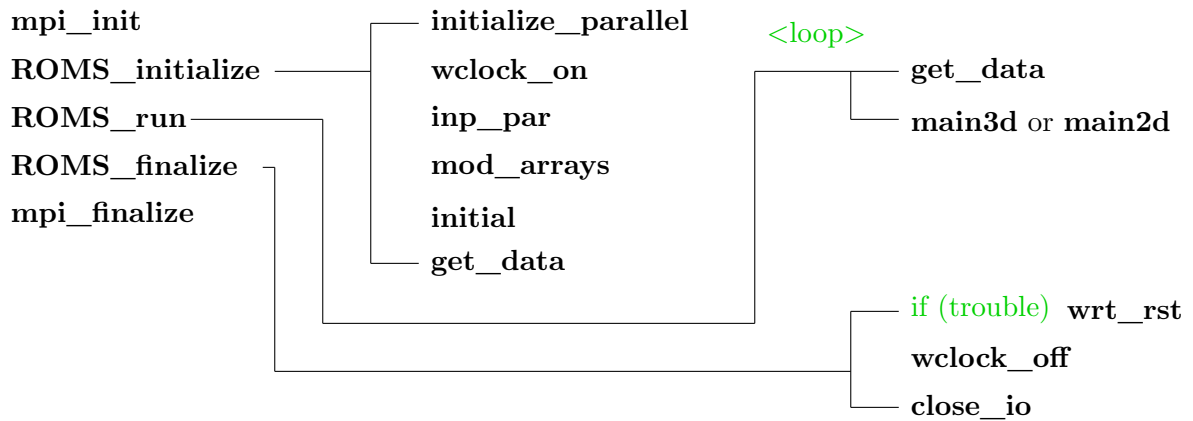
mpi_init

ROMS_initialize

ROMS_run

ROMS_finalize

mpi_finalize

initialize_parallel

wclock_on

inp_par

mod_arrays

initial

get_data

<loop>

get_data

main3d or main2d

if (trouble) wrt_rst

wclock_off

close_io